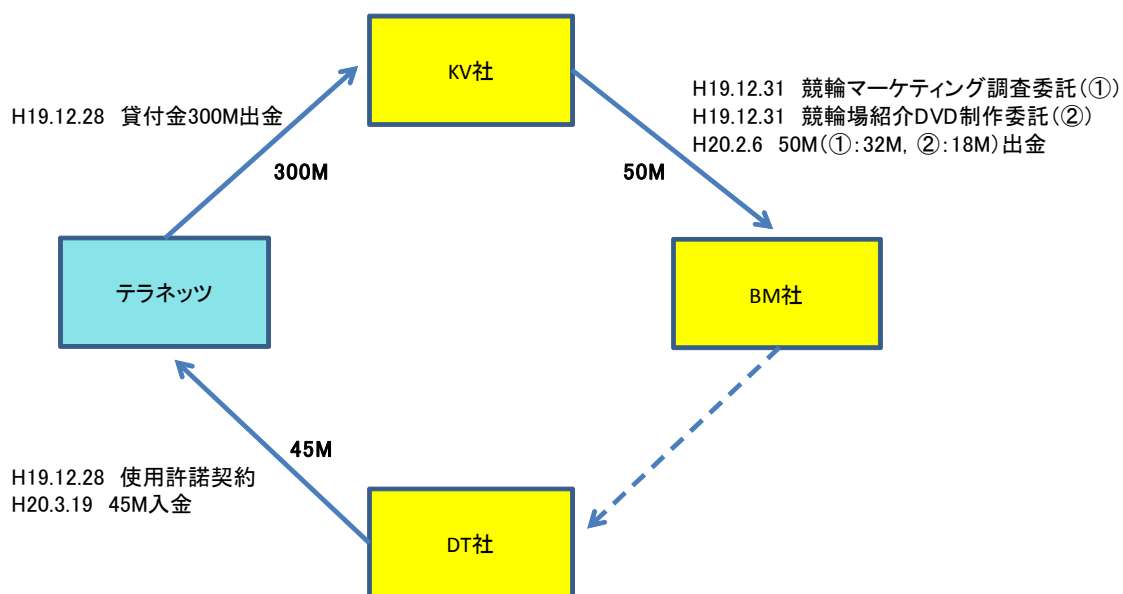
KV社

H19.12.28　貸付金300M出金

300M

H19.12.31　競輪マーケティング調査委託（①）
H19.12.31　競輪場紹介DVD制作委託（②）
H20.2.6　50M（①：32M，②：18M）出金

50M

テラネッツ

BM社

45M

H19.12.28　使用許諾契約
H20.3.19　45M入金

DT社